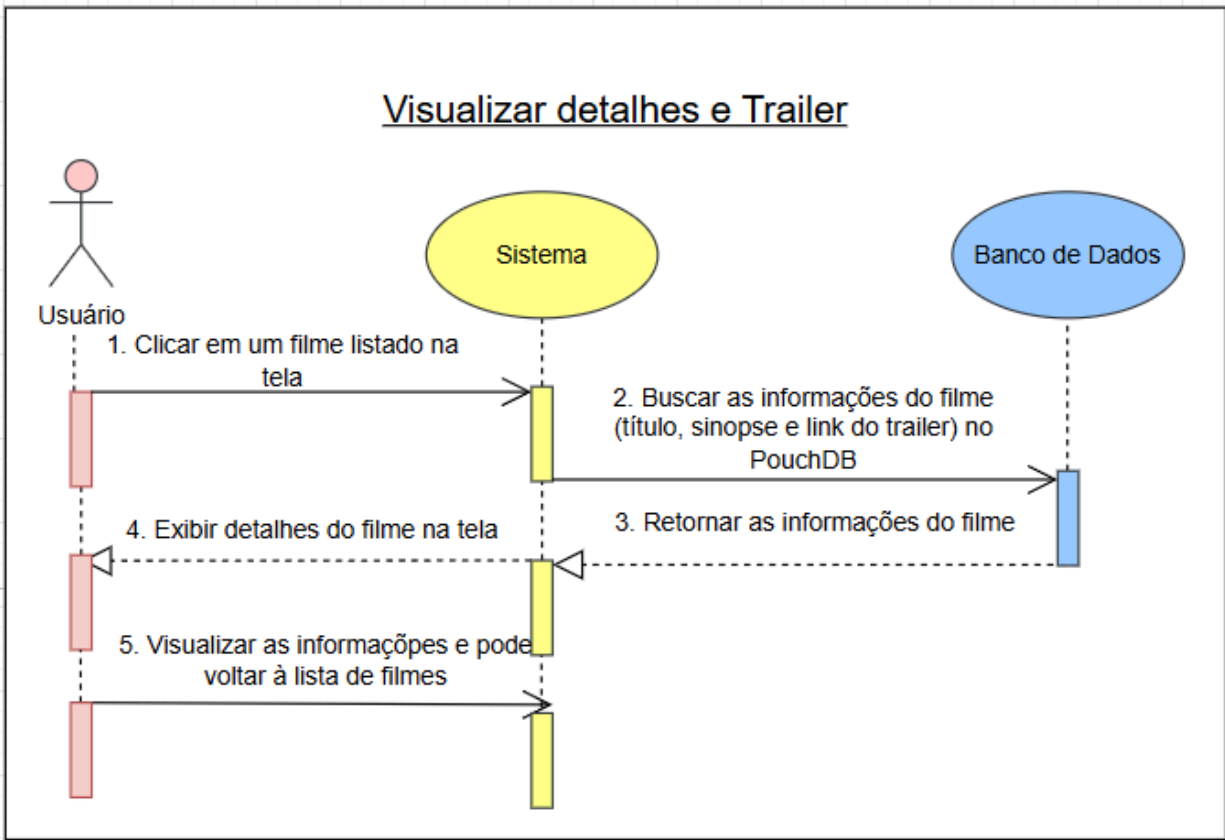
Visualizar detalhes e Trailer

Usuário

Sistema

Banco de Dados

1. Clicar em um filme listado na tela

2. Buscar as informações do filme (título, sinopse e link do trailer) no PouchDB

3. Retornar as informações do filme

4. Exibir detalhes do filme na tela

5. Visualizar as informaçópes e pode voltar à lista de filmes